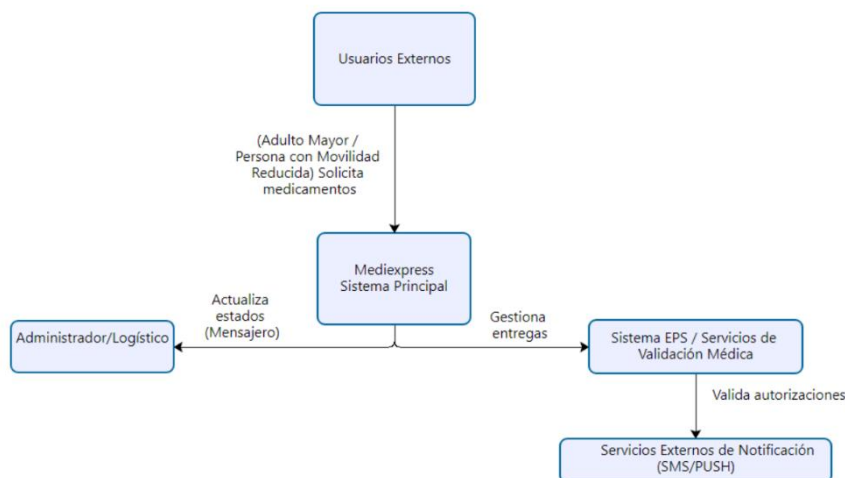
Usuarios Externos

(Adulto Mayor / Persona con Movilidad Reducida) Solicita medicamentos

Mediexpress Sistema Principal

Actualiza estados (Mensajero)

Gestiona entregas

Administrador/Logístico

Sistema EPS / Servicios de Validación Médica

Valida autorizaciones

Servicios Externos de Notificación (SMS/PUSH)